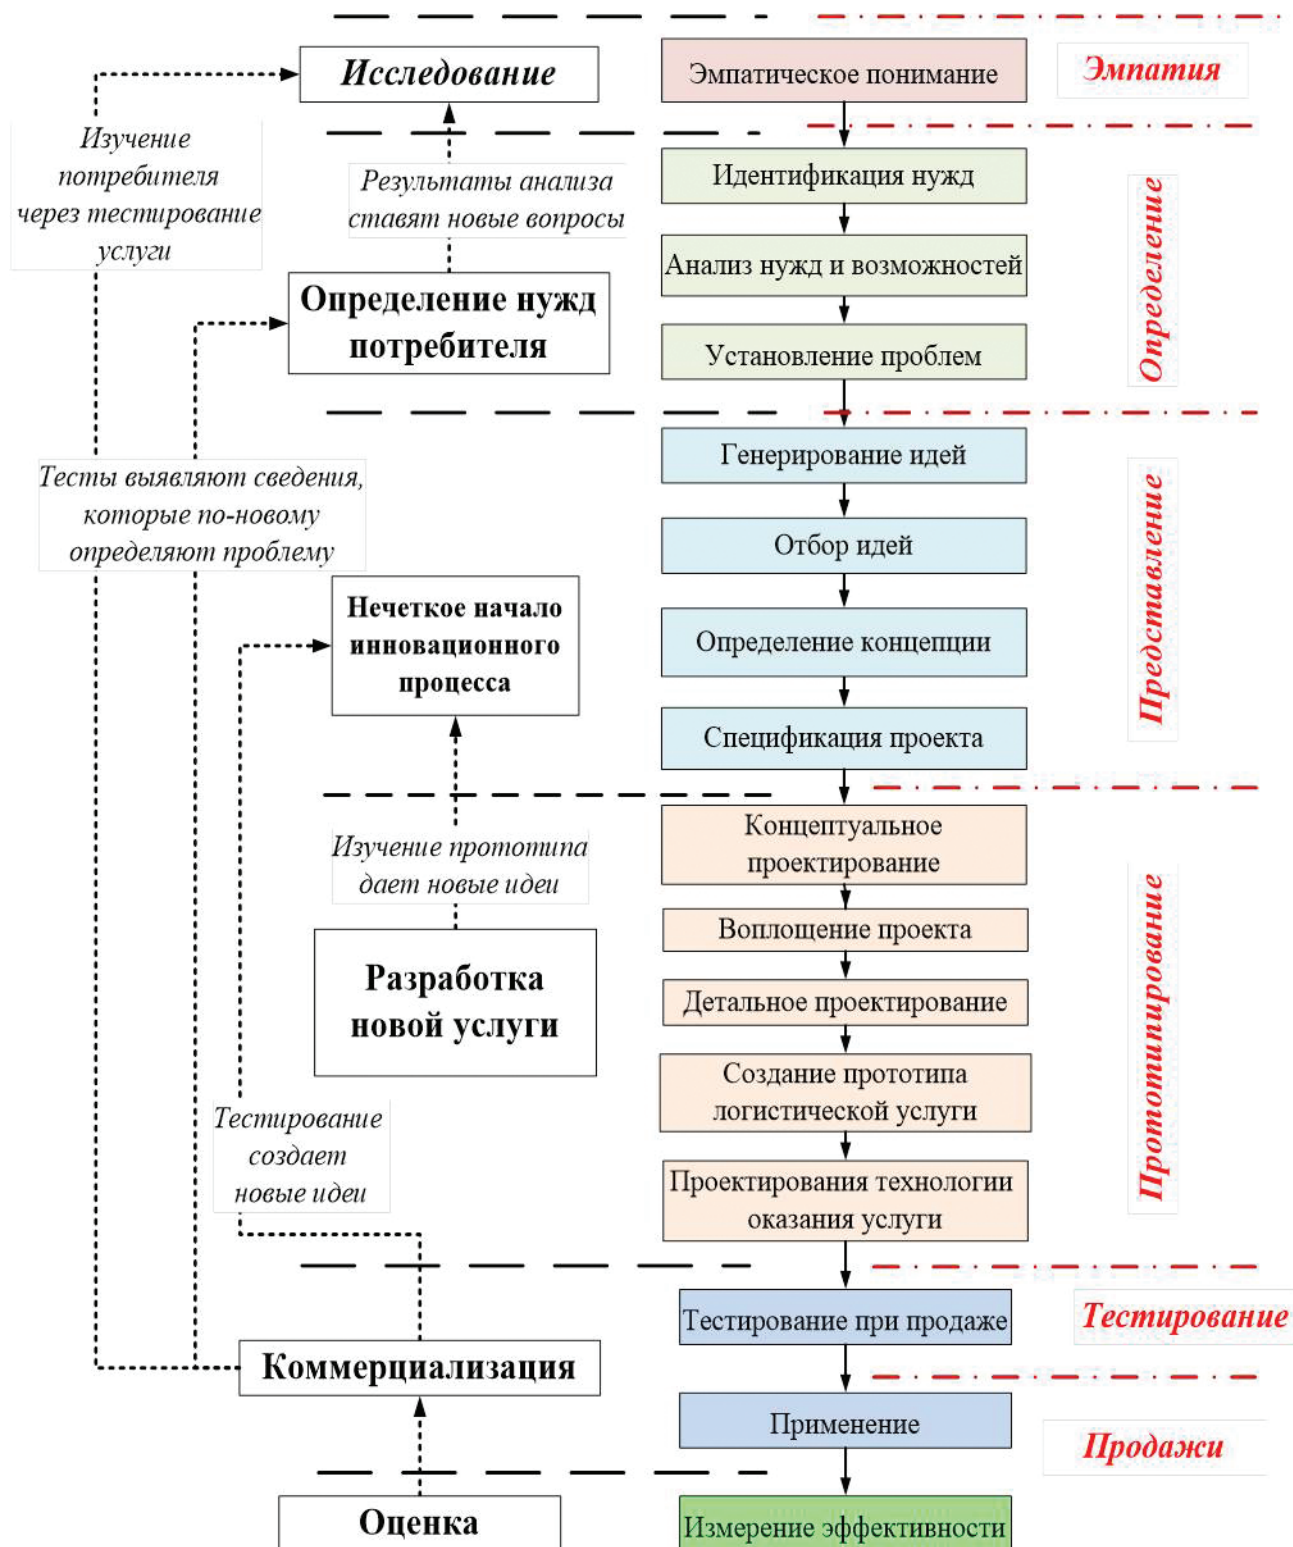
Исследование

Эмпатическое понимание

Эмпатия

Изучение потребителя через тестирование услуги

Результаты анализа ставят новые вопросы

Идентификация нужд

Анализ нужд и возможностей

Определение нужд потребителя

Установление проблем

Определение

Генерирование идей

Тесты выявляют сведения, которые по-новому определяют проблему

Отбор идей

Нечеткое начало инновационного процесса

Определение концепции

Спецификация проекта

Представление

Концептуальное проектирование

Изучение прототипа дает новые идеи

Воплощение проекта

Детальное проектирование

Разработка новой услуги

Создание прототипа логистической услуги

Тестирование создает новые идеи

Проектирования технологии оказания услуги

Прототипирование

Тестирование при продаже

Тестирование

Коммерциализация

Применение

Продажи

Оценка

Измерение эффективности